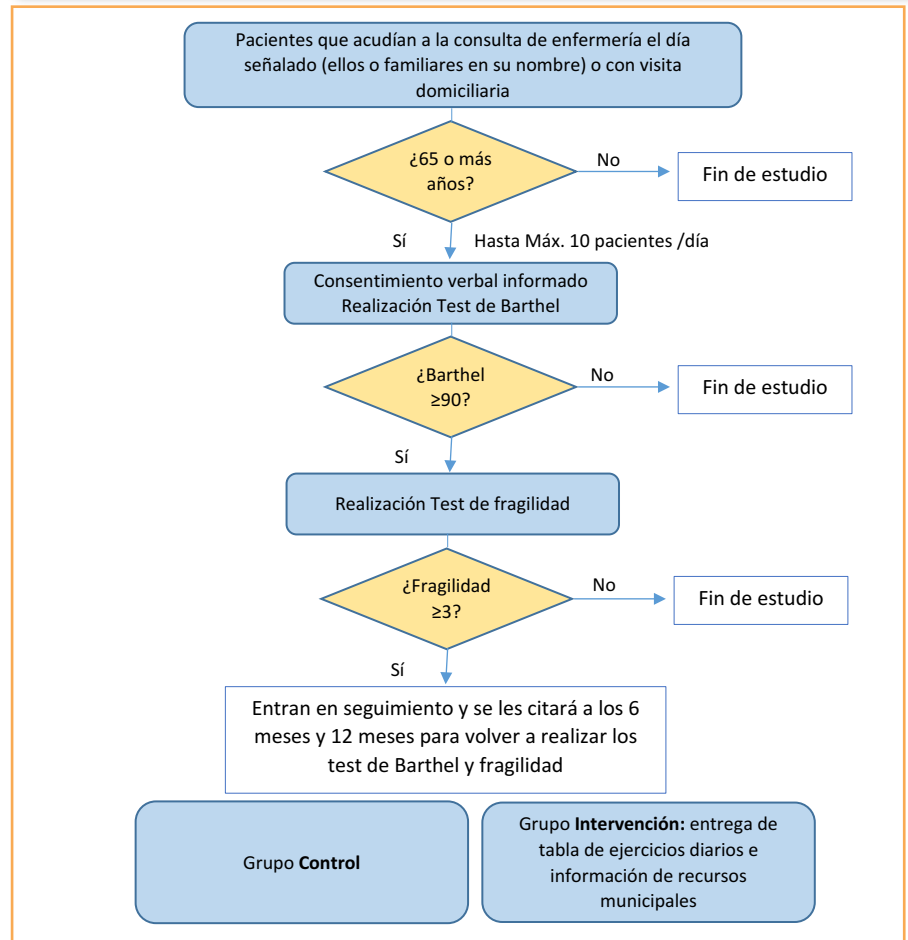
Pacientes que acudían a la consulta de enfermería el día señalado (ellos o familiares en su nombre) o con visita domiciliaria

¿65 o más años?

No

Fin de estudio

Sí

Hasta Máx. 10 pacientes /día

Consentimiento verbal informado
Realización Test de Barthel

¿Barthel ≥90?

No

Fin de estudio

Sí

Realización Test de fragilidad

¿Fragilidad ≥3?

No

Fin de estudio

Sí

Entran en seguimiento y se les citará a los 6 meses y 12 meses para volver a realizar los test de Barthel y fragilidad

Grupo **Control**

Grupo **Intervención:** entrega de tabla de ejercicios diarios e información de recursos municipales